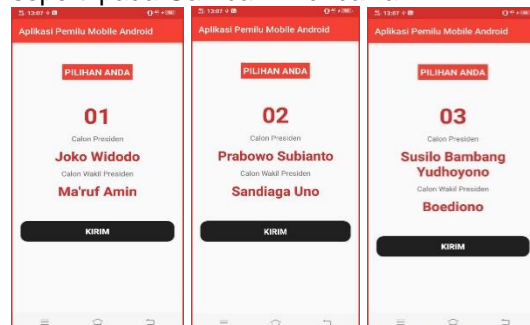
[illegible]

13:07

Aplikasi Pemilu Mobile Android

PILIHAN ANDA

01

Calon Presiden

Joko Widodo

Calon Wakil Presiden

Ma'ruf Amin

KIRIM

13:07

Aplikasi Pemilu Mobile Android

PILIHAN ANDA

02

Calon Presiden

Prabowo Subianto

Calon Wakil Presiden

Sandiaga Uno

KIRIM

13:07

Aplikasi Pemilu Mobile Android

PILIHAN ANDA

03

Calon Presiden

Susilo Bambang Yudhoyono

Calon Wakil Presiden

Boediono

KIRIM